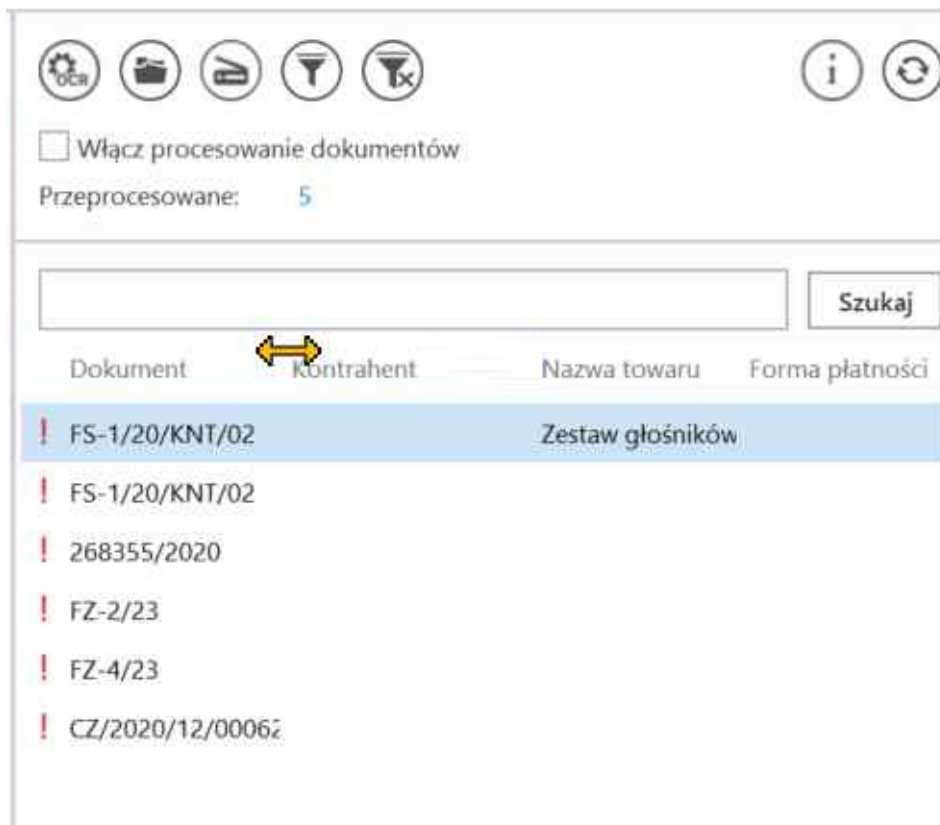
OCR

Włącz procesowanie dokumentów

Przeprocesowane: 5

Szukaj

| | Dokument | Kontrahent | Nazwa towaru | Forma płatności |
|---|---|---|---|---|
| ! | FS-1/20/KNT/02 | | Zestaw głośników | |
| ! | FS-1/20/KNT/02 | | | |
| ! | 268355/2020 | | | |
| ! | FZ-2/23 | | | |
| ! | FZ-4/23 | | | |
| ! | CZ/2020/12/0006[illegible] | | | |